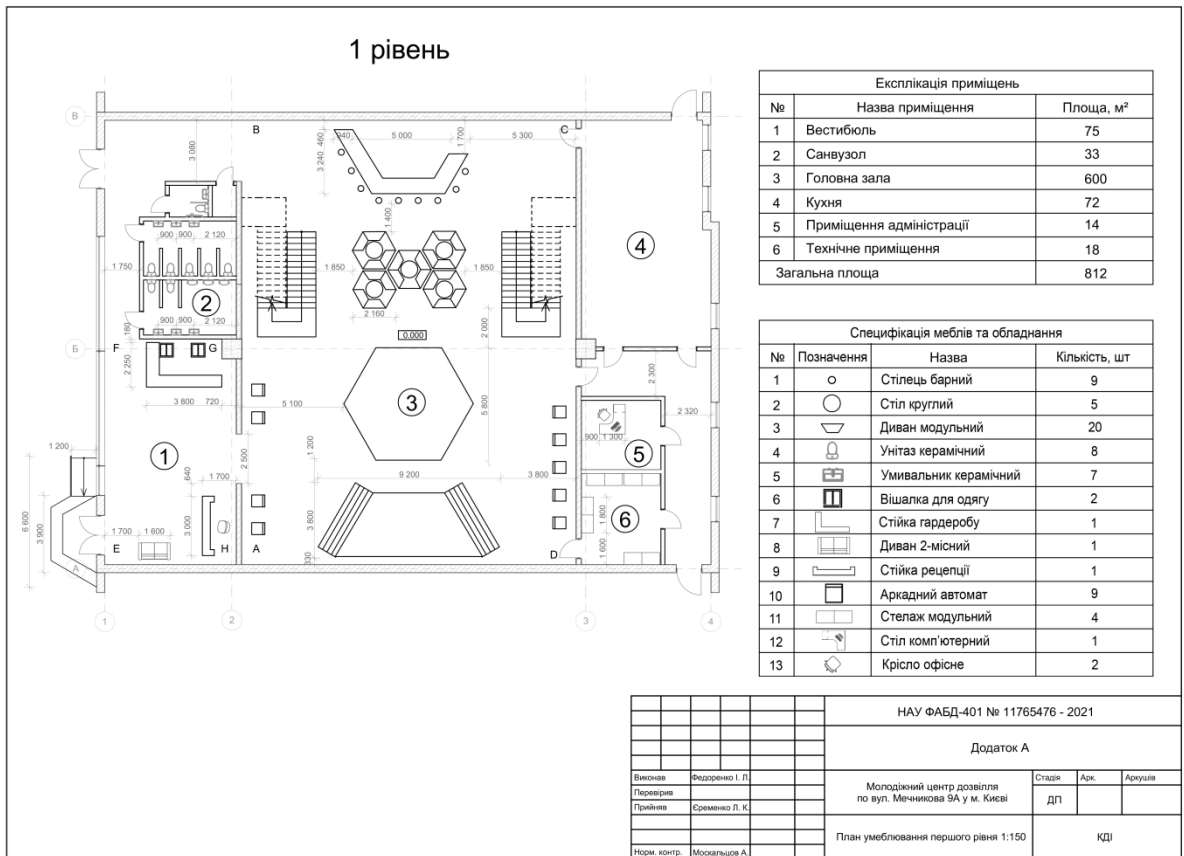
1 рівень

В
Б
А
1
2
3
4
B
C
F
G
E
H
A
D

3 080
940
5 000
1 700
5 300
3 240
460
1 400
900 900 2 120
1 750
1 850
1 850
2 160
900 900 2 120
180
2 000
0,000
2 250
3 800 720
5 100
5 600
2 300
2 320
900 1 300
1 200
1 200
2 500
9 200
3 800
640
1 700
3 000
6 600
3 900
1 700 1 600
3 800
330
1 800
1 600

①
②
③
④
⑤
⑥

Експлікація приміщень

| № | Назва приміщення | Площа, м² |
|---|---|---|
| 1 | Вестибюль | 75 |
| 2 | Санвузол | 33 |
| 3 | Головна зала | 600 |
| 4 | Кухня | 72 |
| 5 | Приміщення адміністрації | 14 |
| 6 | Технічне приміщення | 18 |
| Загальна площа | | 812 |

Специфікація меблів та обладнання

| № | Позначення | Назва | Кількість, шт |
|---|---|---|---|
| 1 | | Стілець барний | 9 |
| 2 | | Стіл круглий | 5 |
| 3 | | Диван модульний | 20 |
| 4 | | Унітаз керамічний | 8 |
| 5 | | Умивальник керамічний | 7 |
| 6 | | Вішалка для одягу | 2 |
| 7 | | Стійка гардеробу | 1 |
| 8 | | Диван 2-місний | 1 |
| 9 | | Стійка рецепції | 1 |
| 10 | | Аркадний автомат | 9 |
| 11 | | Стелаж модульний | 4 |
| 12 | | Стіл комп'ютерний | 1 |
| 13 | | Крісло офісне | 2 |

НАУ ФАБД-401 № 11765476 - 2021

Додаток А

Виконав Федоренко І. Л.
Перевірив
Прийняв Єременко Л. К.
Норм. контр. Москальцов А.

Молодіжний центр дозвілля по вул. Мечникова 9А у м. Києві

Стадія Арк. Аркушів
ДП

План умеблювання першого рівня 1:150

КДІ